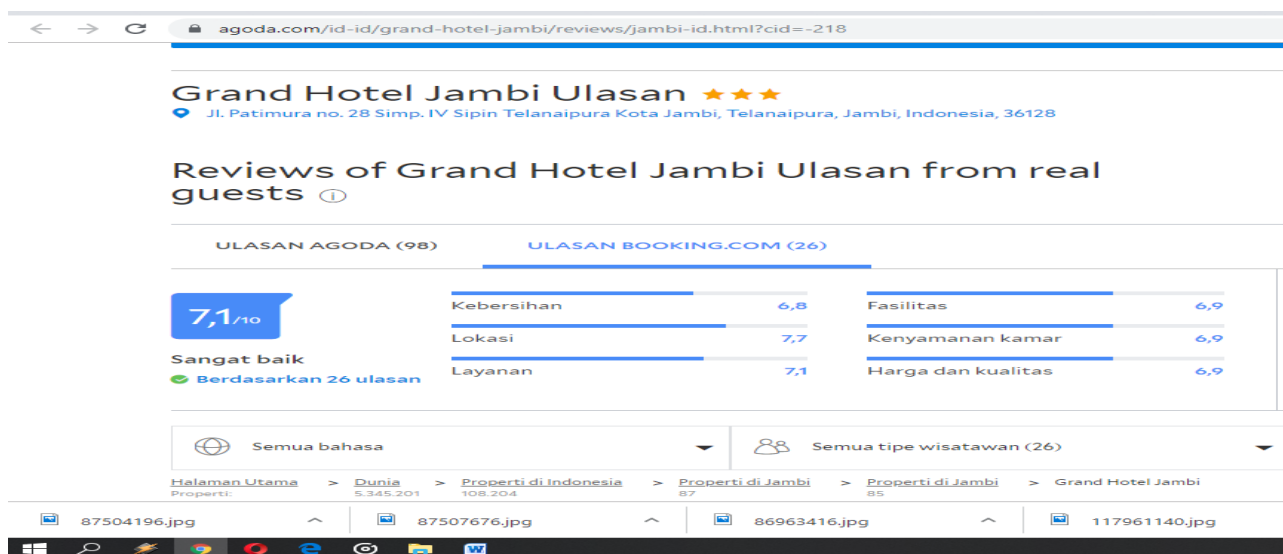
agoda.com/id-id/grand-hotel-jambi/reviews/jambi-id.html?cid=-218

Grand Hotel Jambi Ulasan

Jl. Patimura no. 28 Simp. IV Sipin Telanaipura Kota Jambi, Telanaipura, Jambi, Indonesia, 36128

Reviews of Grand Hotel Jambi Ulasan from real guests

ULASAN AGODA (98)

ULASAN BOOKING.COM (26)

7,1/10

Sangat baik

Berdasarkan 26 ulasan

Kebersihan 6,8

Lokasi 7,7

Layanan 7,1

Fasilitas 6,9

Kenyamanan kamar 6,9

Harga dan kualitas 6,9

Semua bahasa

Semua tipe wisatawan (26)

Halaman Utama > Dunia > Properti di Indonesia > Properti di Jambi > Properti di Jambi > Grand Hotel Jambi

Properti: 5.345.201 108.204 87 85

87504196.jpg

87507676.jpg

86963416.jpg

117961140.jpg